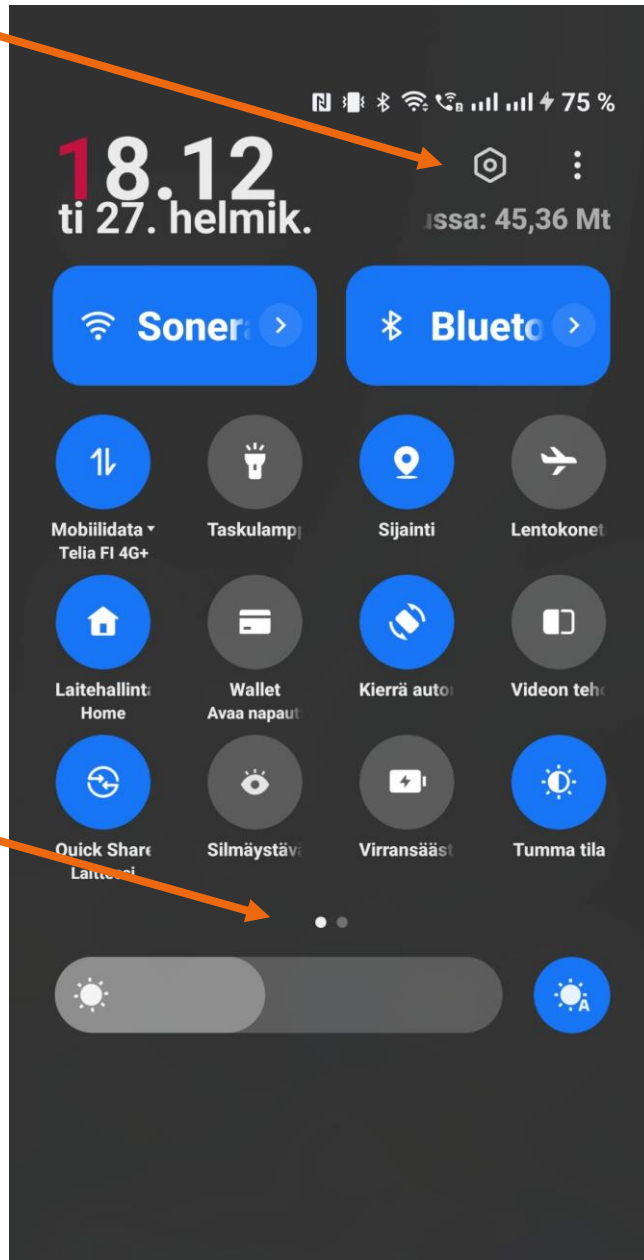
75 %

18.12
ti 27. helmik.

ussa: 45,36 Mt

Soner

Blueto

Mobiilidata
Telia FI 4G+

Taskulamp

Sijainti

Lentokonet

Laitehallint
Home

Wallet
Avaa napaut

Kierrä autom

Videon teh

Quick Share
Laitteisi

Silmäystäv

Virransääst

Tumma tila